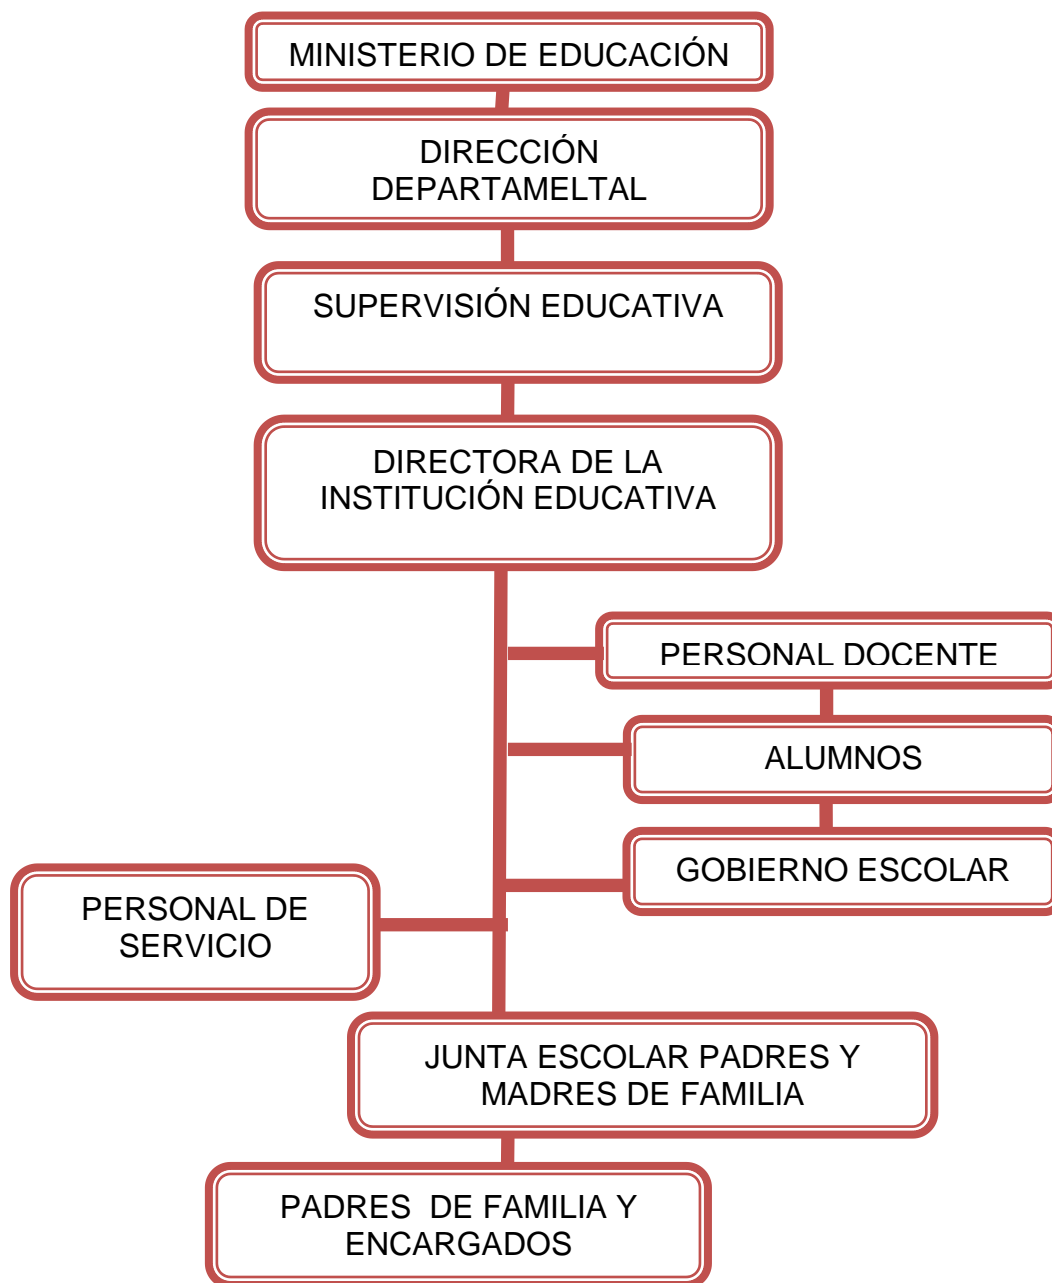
MINISTERIO DE EDUCACIÓN

DIRECCIÓN DEPARTAMELTAL

SUPERVISIÓN EDUCATIVA

DIRECTORA DE LA INSTITUCIÓN EDUCATIVA

PERSONAL DOCENTE

ALUMNOS

GOBIERNO ESCOLAR

PERSONAL DE SERVICIO

JUNTA ESCOLAR PADRES Y MADRES DE FAMILIA

PADRES DE FAMILIA Y ENCARGADOS